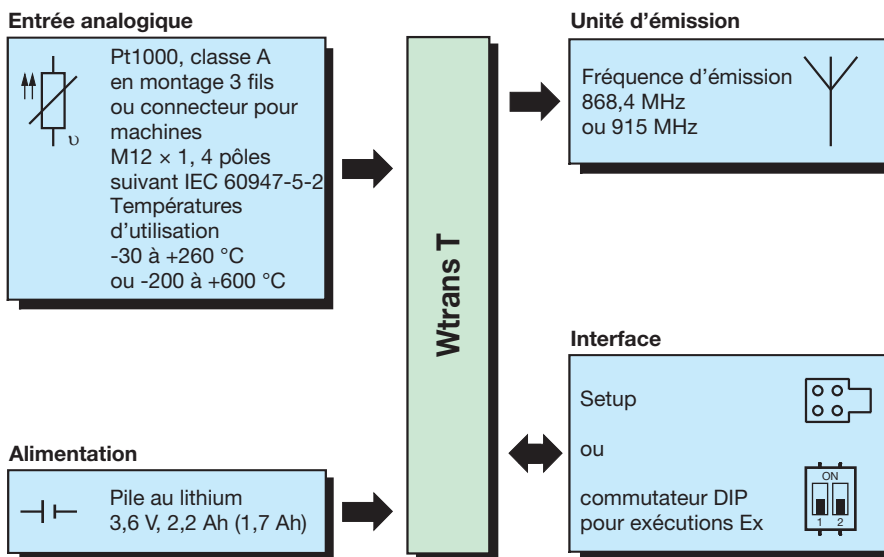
Entrée analogique

Pt1000, classe A en montage 3 fils ou connecteur pour machines M12 × 1, 4 pôles suivant IEC 60947-5-2
Températures d'utilisation
-30 à +260 °C
ou -200 à +600 °C

υ

Wtrans T

Unité d'émission

Fréquence d'émission
868,4 MHz
ou 915 MHz

Interface

Setup

ou

commutateur DIP pour exécutions Ex

ON
1 2

Alimentation

Pile au lithium
3,6 V, 2,2 Ah (1,7 Ah)